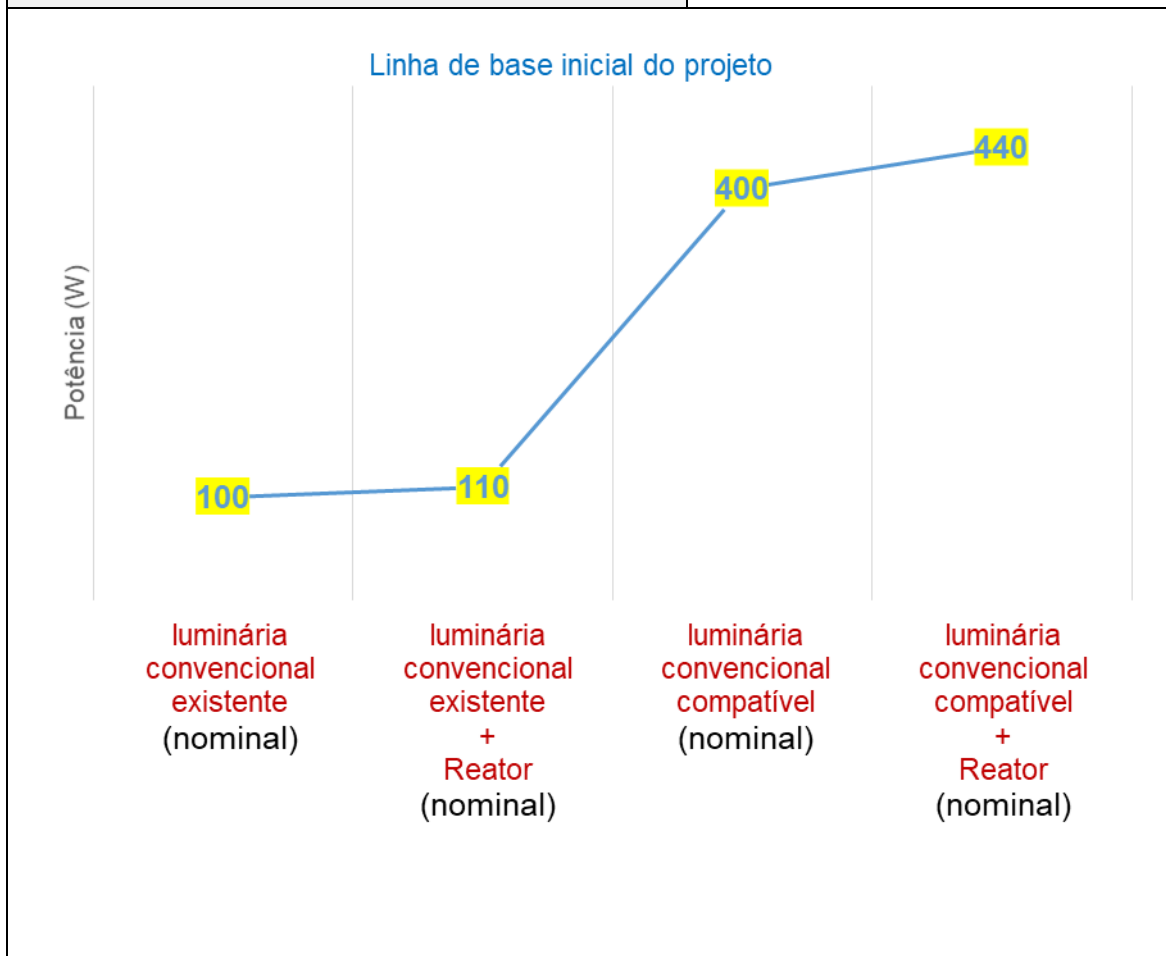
Linha de base inicial do projeto

Potência (W)

100

110

400

440

luminária convencional existente (nominal)

luminária convencional existente + Reator (nominal)

luminária convencional compatível (nominal)

luminária convencional compatível + Reator (nominal)